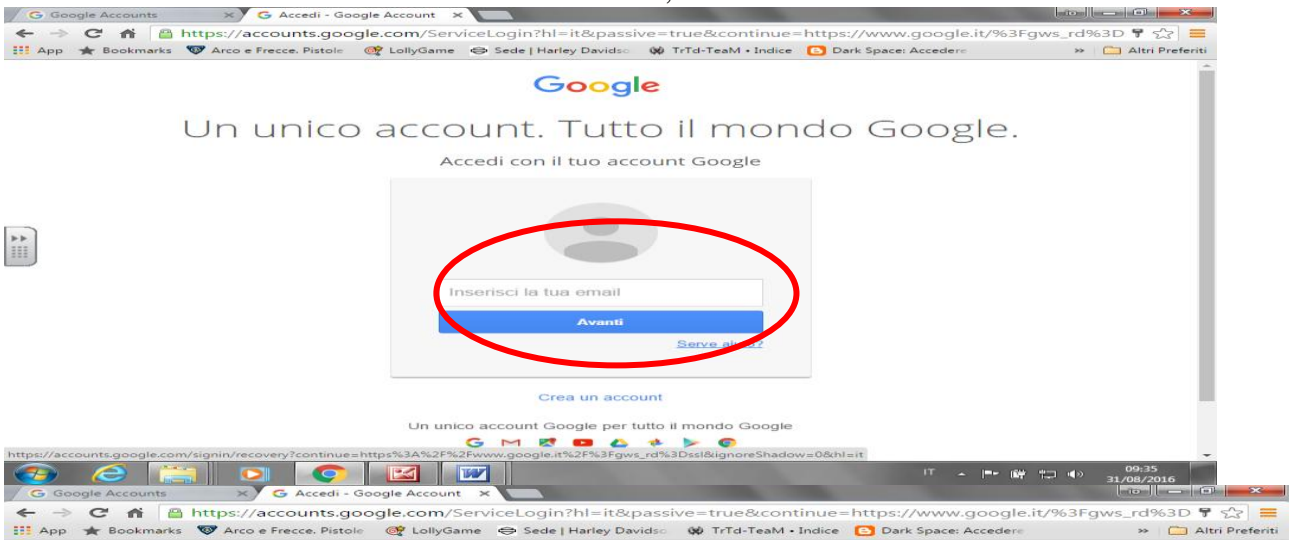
Google Accounts
Accedi - Google Account
https://accounts.google.com/ServiceLogin?hl=it&passive=true&continue=https://www.google.it/%3Fgws_rd%3D
App Bookmarks Arco e Frecce. Pistole LollyGame Sede | Harley Davidso TrTd-TeaM • Indice Dark Space: Accedere » Altri Preferiti

Google

Un unico account. Tutto il mondo Google.

Accedi con il tuo account Google

Inserisci la tua email

Avanti

Serve aiuto?

Crea un account

Un unico account Google per tutto il mondo Google

https://accounts.google.com/signin/recovery?continue=https%3A%2F%2Fwww.google.it%2F%3Fgws_rd%3Dssl&ignoreShadow=0&hl=it

IT 09:35 31/08/2016

Google Accounts
Accedi - Google Account
https://accounts.google.com/ServiceLogin?hl=it&passive=true&continue=https://www.google.it/%3Fgws_rd%3D
App Bookmarks Arco e Frecce. Pistole LollyGame Sede | Harley Davidso TrTd-TeaM • Indice Dark Space: Accedere » Altri Preferiti